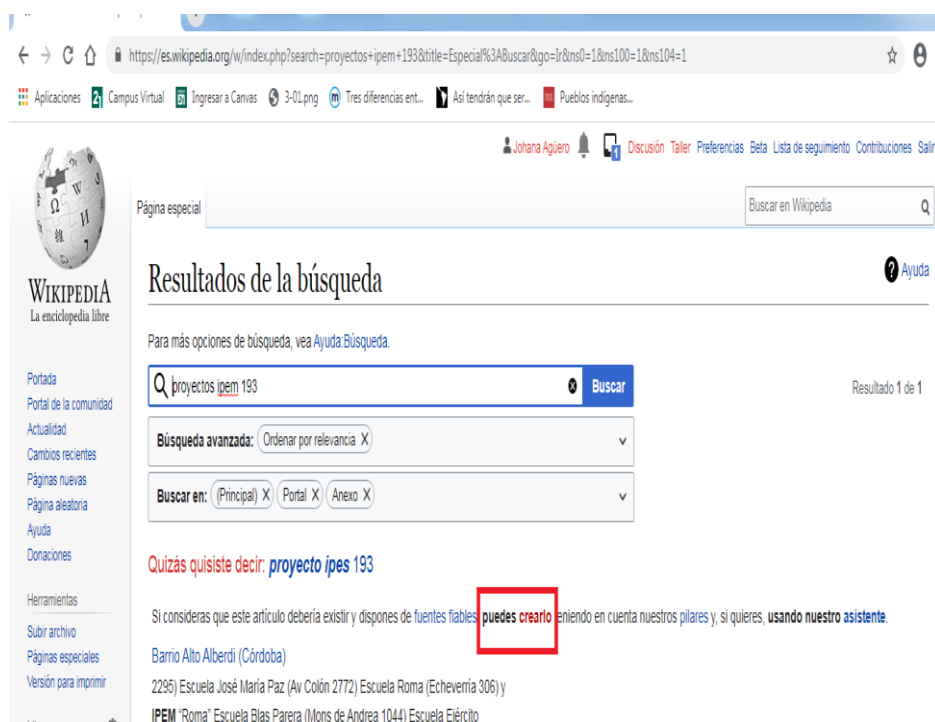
https://es.wikipedia.org/w/index.php?search=proyectos+ipem+193&title=Especial%3ABuscar&go=Ir&ns0=1&ns100=1&ns104=1

Aplicaciones  Campus Virtual  Ingresar a Canvas  3-01.png  Tres diferencias ent...  Así tendrán que ser...  Pueblos indígenas...

Johana Agüero  Discusión  Taller  Preferencias  Beta  Lista de seguimiento  Contribuciones  Salir

WIKIPEDIA
La enciclopedia libre

Página especial

Buscar en Wikipedia

Resultados de la búsqueda

Ayuda

Para más opciones de búsqueda, vea Ayuda:Búsqueda.

proyectos ipem 193

Buscar

Resultado 1 de 1

Búsqueda avanzada: Ordenar por relevancia X

Buscar en: (Principal) X Portal X Anexo X

Portada
Portal de la comunidad
Actualidad
Cambios recientes
Páginas nuevas
Página aleatoria
Ayuda
Donaciones

Herramientas
Subir archivo
Páginas especiales
Versión para imprimir

Quizás quisiste decir: proyecto ipes 193

Si consideras que este artículo debería existir y dispones de fuentes fiables, puedes crearlo teniendo en cuenta nuestros pilares y, si quieres, usando nuestro asistente.

Barrio Alto Alberdi (Córdoba)

2295) Escuela José María Paz (Av Colón 2772) Escuela Roma (Echeverría 306) y

IPEM "Roma" Escuela Blas Parera (Mons de Andrea 1044) Escuela Ejército